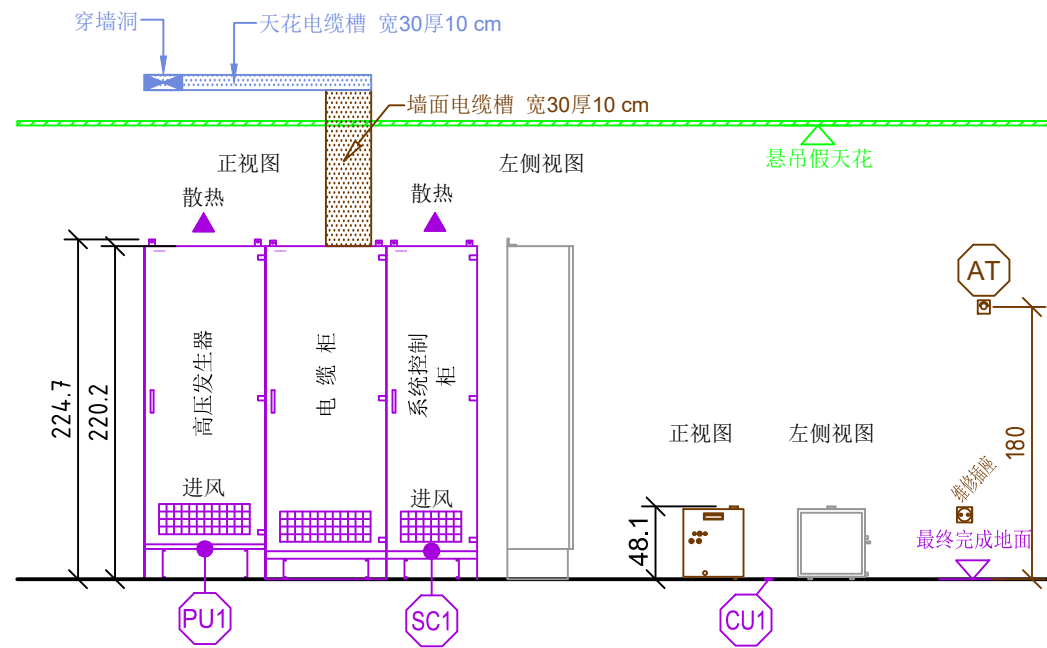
穿墙洞
天花电缆槽 宽30厚10 cm
墙面电缆槽 宽30厚10 cm
悬吊假天花
正视图
左侧视图
散热
散热
AT
224.7
220.2
高压发生器
电 缆 柜
系统控制柜
180
正视图
左侧视图
进风
进风
维修插座
48.1
最终完成地面
PU1
SC1
CU1